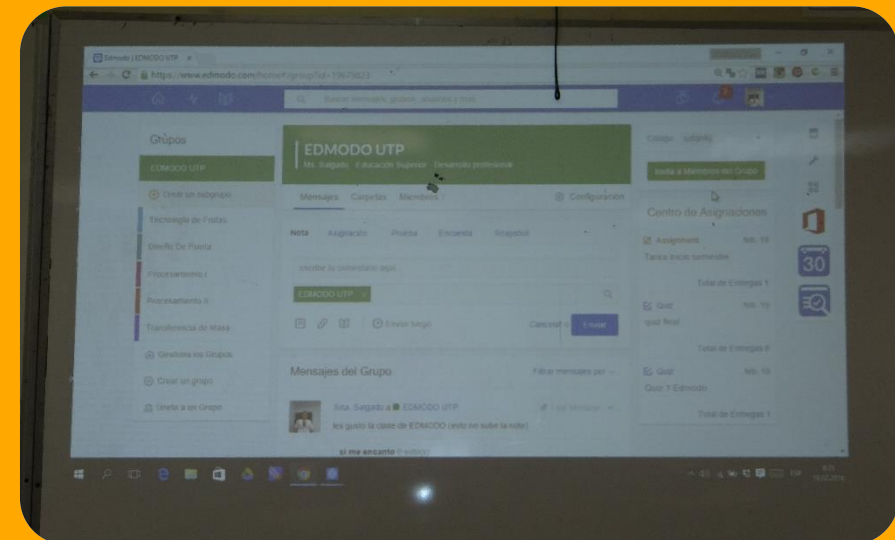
Edmodo | EDMODO UTP ×

https://www.edmodo.com/home#/group?id=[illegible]

Buscar mensajes, grupos, usuarios y más

Grupos

EDMODO UTP

Crear un subgrupo

Tecnología de Frutas

Diseño De Planta

Procesamiento I

Procesamiento II

Transferencia de Masa

Gestiona tus Grupos

Crear un grupo

Únete a un Grupo

EDMODO UTP

Ms. Salgado · Educación Superior · Desarrollo profesional

Mensajes Carpetas Miembros 7

Configuración

Nota Asignación Prueba Encuesta Snapshot

escribe tu comentario aquí

EDMODO UTP

Enviar luego

Cancelar Enviar

Mensajes del Grupo

Filtrar mensajes por

Srta. Salgado a EDMODO UTP

les gusto la clase de EDMODO (esto no sube la nota)

si me encanto

Código: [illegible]

Invita a Miembros del Grupo

Centro de Asignaciones

Assignment feb. 19

Tarea inicio semestre

Total de Entregas 1

Quiz feb. 19

quiz final

Total de Entregas 0

Quiz feb. 19

Quiz 1 Edmodo

Total de Entregas 1

30